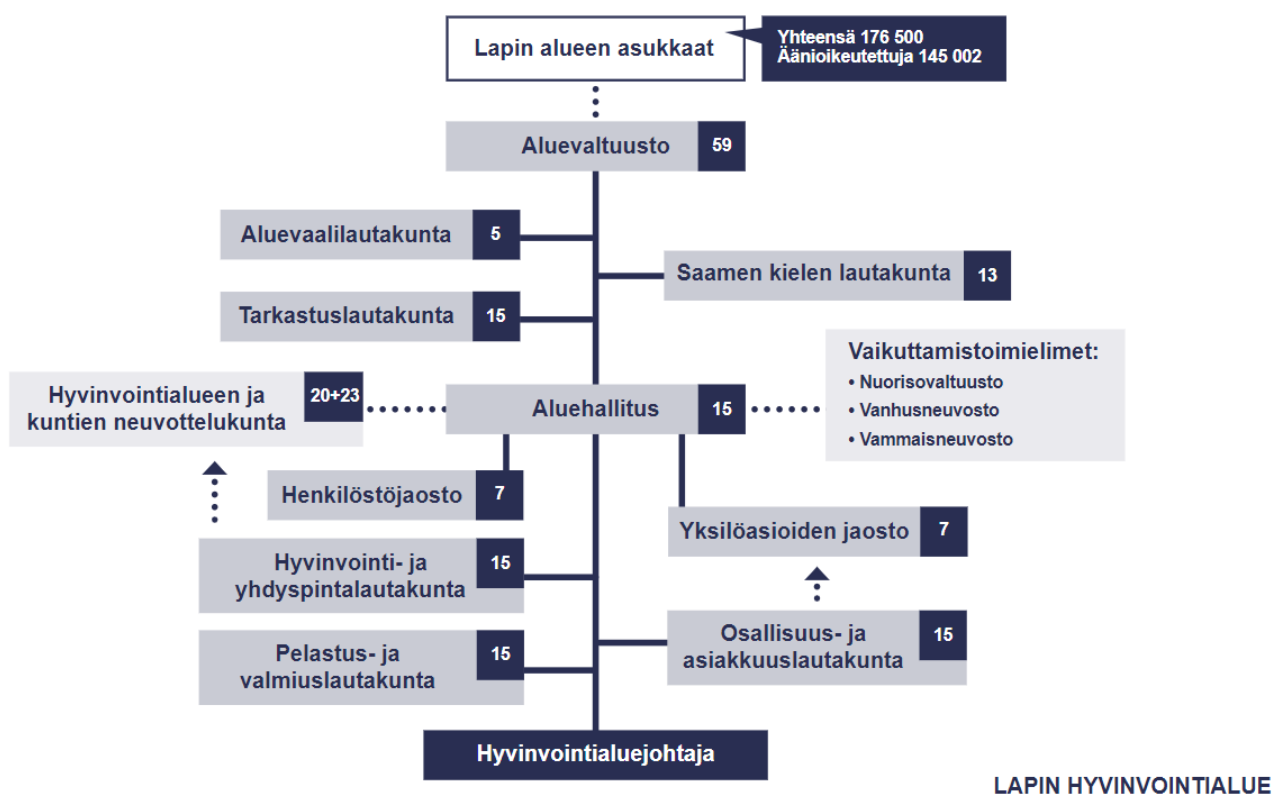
Lapin alueen asukkaat

Yhteensä 176 500
Äänioikeutettuja 145 002

Aluevaltuusto 59

Aluevaalilautakunta 5

Saamen kielen lautakunta 13

Tarkastuslautakunta 15

Vaikuttamistoimielimet:
• Nuorisovaltuusto
• Vanhusneuvosto
• Vammaisneuvosto

Hyvinvointialueen ja kuntien neuvottelukunta 20+23

Aluehallitus 15

Henkilöstöjaosto 7

Yksilöasioiden jaosto 7

Hyvinvointi- ja yhdyspintalautakunta 15

Osallisuus- ja asiakkuuslautakunta 15

Pelastus- ja valmiuslautakunta 15

Hyvinvointialuejohtaja

LAPIN HYVINVOINTIALUE